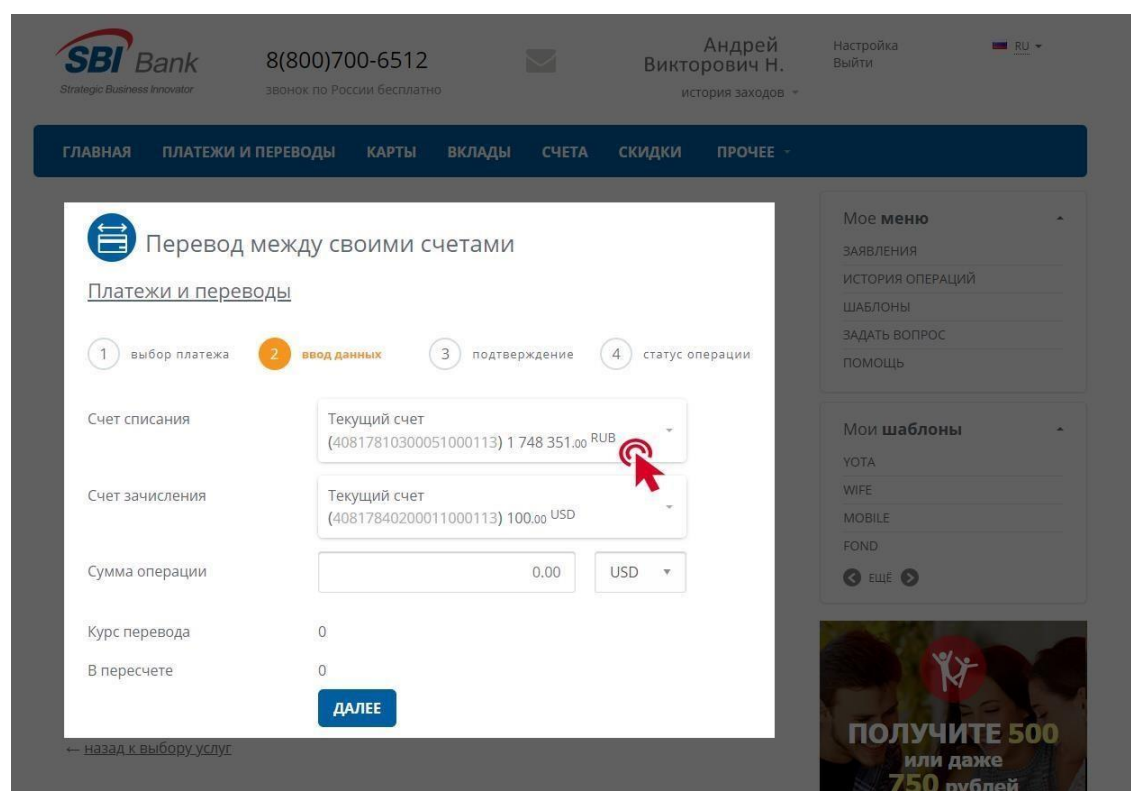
SBI Bank
Strategic Business Innovator

8(800)700-6512
звонок по России бесплатно

Андрей Викторович Н.
история заходов

Настройка
Выйти

RU

ГЛАВНАЯ ПЛАТЕЖИ И ПЕРЕВОДЫ КАРТЫ ВКЛАДЫ СЧЕТА СКИДКИ ПРОЧЕЕ

Перевод между своими счетами

Платежи и переводы

1 выбор платежа 2 ввод данных 3 подтверждение 4 статус операции

Счет списания
Текущий счет (40817810300051000113) 1 748 351.00 RUB

Счет зачисления
Текущий счет (40817840200011000113) 100.00 USD

Сумма операции
0.00 USD

Курс перевода 0

В пересчете 0

ДАЛЕЕ

← назад к выбору услуг

Мое меню
ЗАЯВЛЕНИЯ
ИСТОРИЯ ОПЕРАЦИЙ
ШАБЛОНЫ
ЗАДАТЬ ВОПРОС
ПОМОЩЬ

Мои шаблоны
YOTA
WIFE
MOBILE
FOND
ЕЩЁ

ПОЛУЧИТЕ 500
или даже
750 рублей